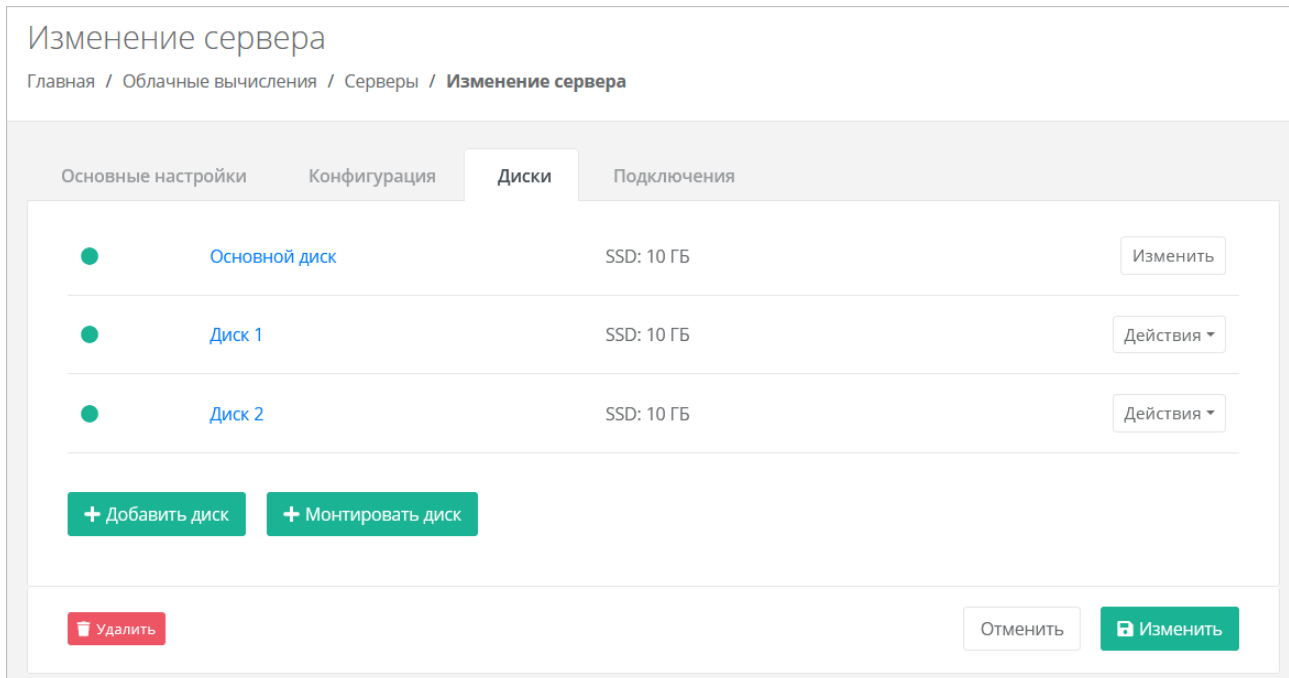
Изменение сервера

Главная / Облачные вычисления / Серверы / **Изменение сервера**

Основные настройки Конфигурация Диски Подключения

| | | | |
|---|---|---|---|
| | Основной диск | SSD: 10 ГБ | Изменить |
| | Диск 1 | SSD: 10 ГБ | Действия |
| | Диск 2 | SSD: 10 ГБ | Действия |

+ Добавить диск + Монтировать диск

Удалить

Отменить Изменить